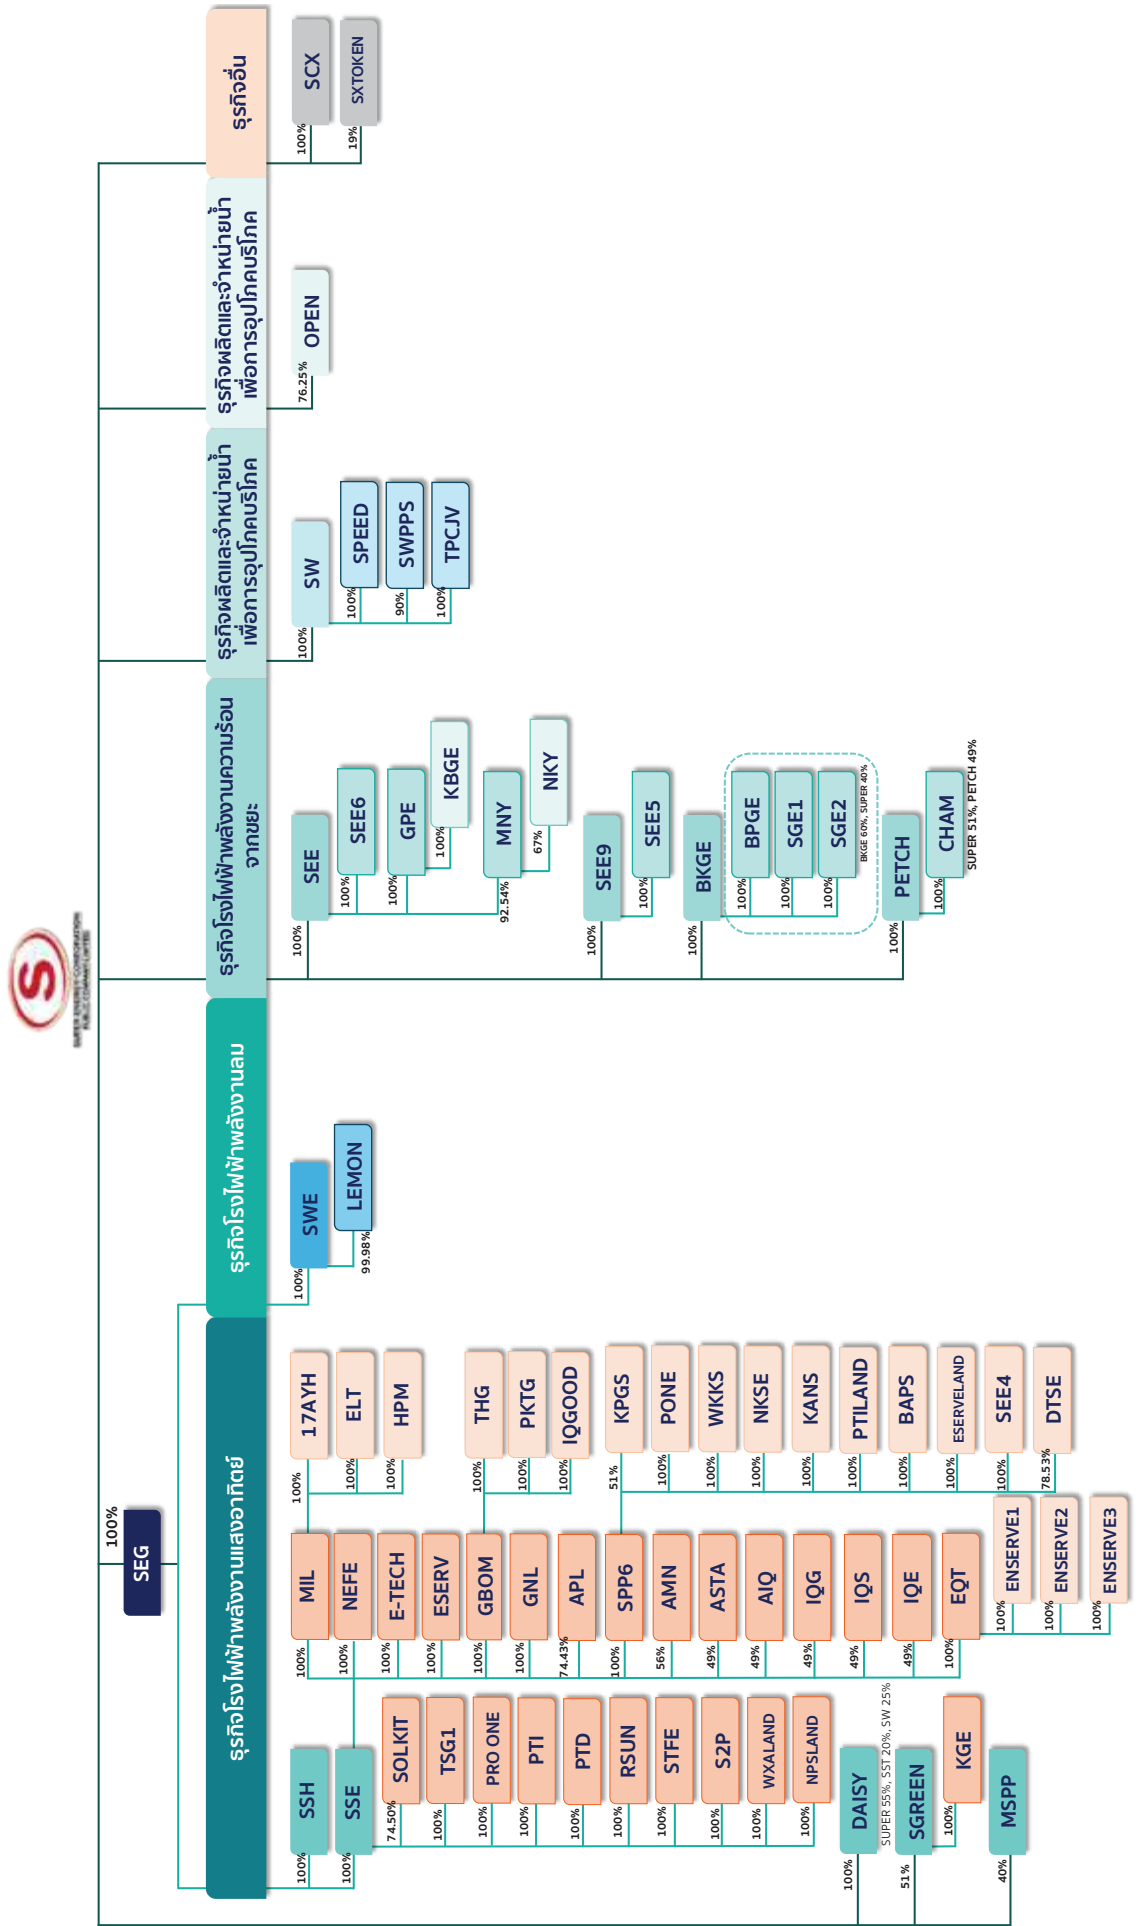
SUPER ENERGY CORPORATION PUBLIC COMPANY LIMITED

100%
SEG

ธุรกิจโรงไฟฟ้าพลังงานแสงอาทิตย์

100% SSH
100% SSE
74.50% SOLKIT
100% TSG1
100% PRO ONE
100% PTI
100% PTD
100% RSUN
100% STFE
100% S2P
100% WXALAND
100% NPSLAND

100% MIL
100% 17AYH
100% ELT
100% HPM
100% NEFE
100% E-TECH
100% ESERV
100% GBOM
100% THG
100% PKTG
100% IQGOOD
100% GNL
74.43% APL
100% SPP6
51% KPGS
100% PONE
100% WKKS
100% NKSE
100% KANS
100% PTILAND
100% BAPS
100% ESERVELAND
100% SEE4
78.53% DTSE
56% AMN
49% ASTA
49% AIQ
49% IQG
49% IQS
49% IQE
100% EQT
100% ENSERVE1
100% ENSERVE2
100% ENSERVE3

100% DAISY
SUPER 55%, SST 20%, SW 25%
51% SGREEN
100% KGE
40% MSPP

ธุรกิจโรงไฟฟ้าพลังงานลม

100% SWE
99.98% LEMON

ธุรกิจโรงไฟฟ้าพลังงานความร้อนจากขยะ

100% SEE
100% SEE6
100% GPE
100% KBGE
92.54% MNY
67% NKY
100% SEE9
100% SEE5
100% BKGE
100% BPGE
100% SGE1
100% SGE2
BKGE 60%, SUPER 40%
100% PETCH
100% CHAM
SUPER 51%, PETCH 49%

ธุรกิจผลิตและจำหน่ายน้ำเพื่อการอุปโภคบริโภค

100% SW
100% SPEED
90% SWPPS
100% TPCJV

ธุรกิจผลิตและจำหน่ายน้ำเพื่อการอุปโภคบริโภค

76.25% OPEN

ธุรกิจอื่น

100% SCX
19% SXTOKEN